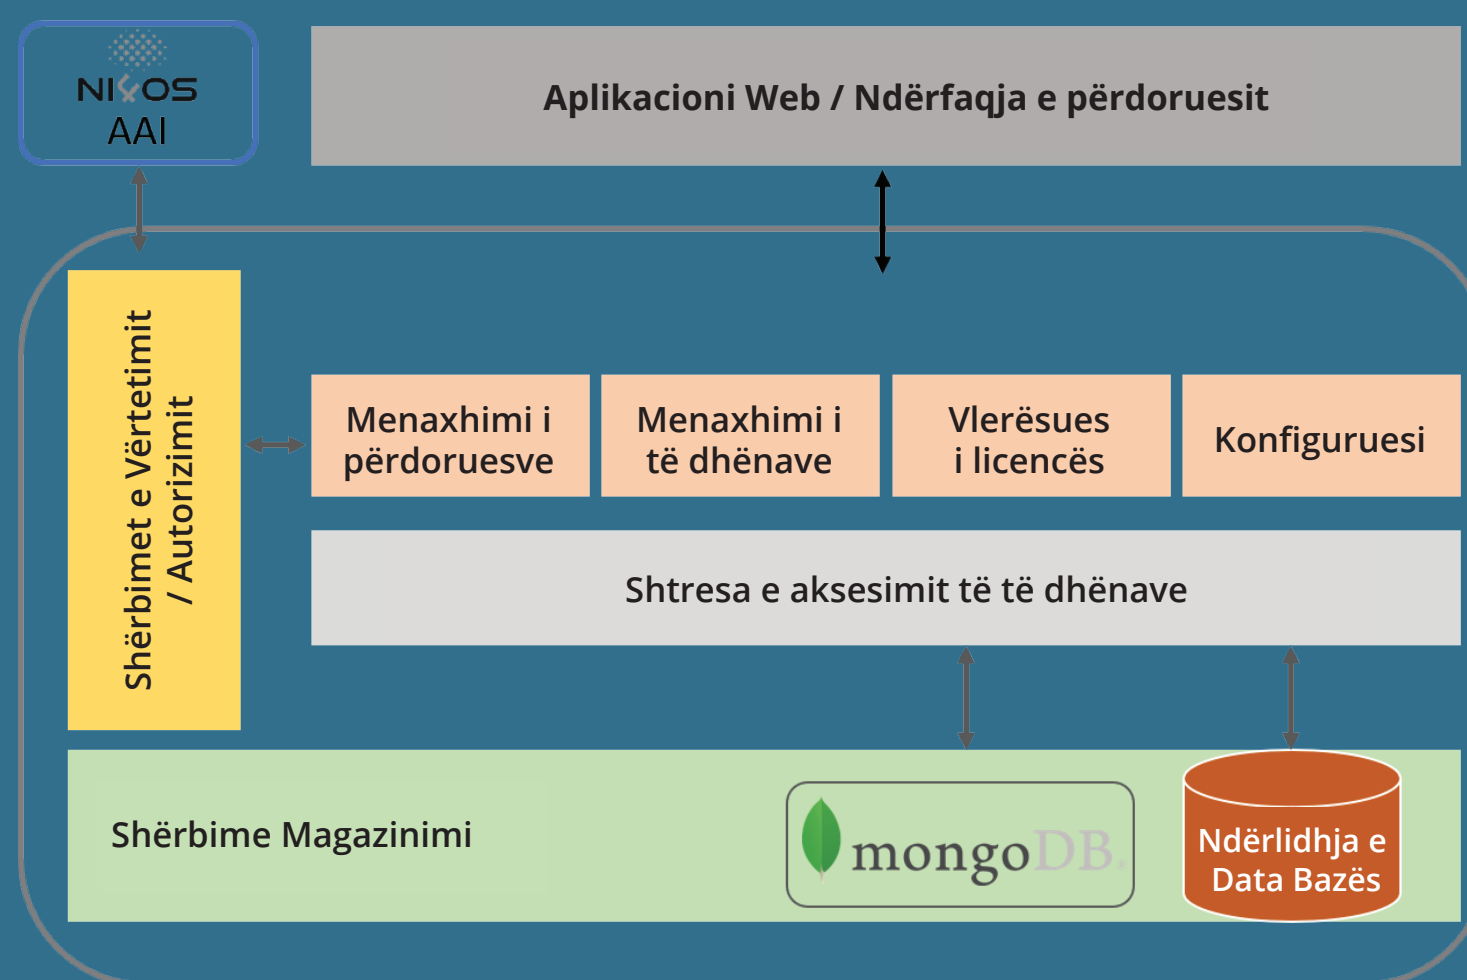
NI OS
AAI

Aplikacioni Web / Ndërfaqja e përdoruesit

Shërbimet e Vërtetimit / Autorizimit

Menaxhimi i përdoruesve

Menaxhimi i të dhënave

Vlerësues i licencës

Konfiguruesi

Shtresa e aksesimit të të dhënave

Shërbime Magazinimi

mongoDB.

Ndërlidhja e Data Bazës